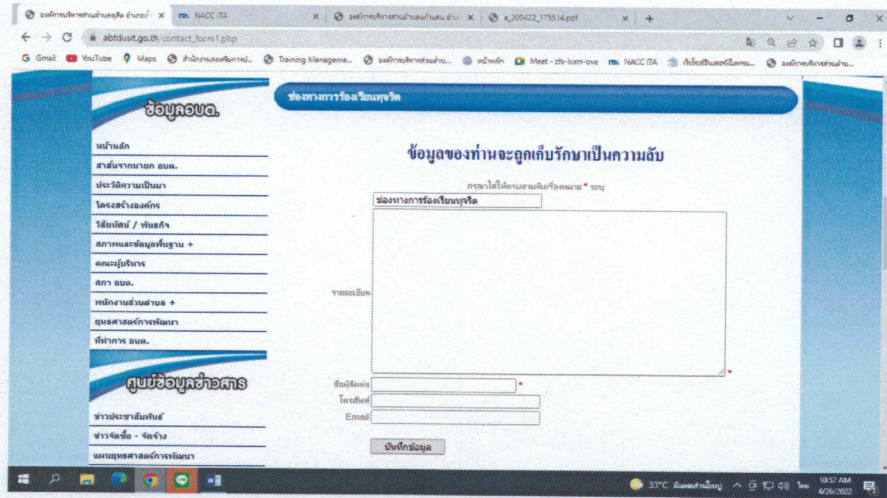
องค์การบริหารส่วนตำบลดุสิต อำเภอ ×
NACC ITA ×
องค์การบริหารส่วนตำบลดุสิต อำเ ×
e_200422_175514.pdf ×
abtdusit.go.th/contact_form1.php
Gmail YouTube Maps สำนักงานส่งเสริมการปก... Training Manageme... องค์การบริหารส่วนต... หน้าหลัก Meet - zfs-kxm-ove NACC ITA เว็บไซต์บริษัทและปรึกษาม... องค์การบริหารส่วนต...

ข้อมูลอบต.
หน้าหลัก
สาส์นจากนายก อบต.
ประวัติความเป็นมา
โครงสร้างองค์กร
วิสัยทัศน์ / พันธกิจ
สภาพและข้อมูลพื้นฐาน +
คณะผู้บริหาร
สภา อบต.
หน่วยงานส่วนตำบล +
ยุทธศาสตร์การพัฒนา
ที่ทำการ อบต.

ศูนย์ข้อมูลข่าวสาร
ข่าวประชาสัมพันธ์
ข่าวจัดซื้อ - จัดจ้าง
แผนยุทธศาสตร์การพัฒนา

ช่องทางการร้องเรียนทุจริต

ข้อมูลของท่านจะถูกเก็บรักษาเป็นความลับ

กรุณาใส่ให้ครบตามเครื่องหมาย * ระบุ
ช่องทางการร้องเรียนทุจริต
รายละเอียด *
ชื่อผู้ติดต่อ *
โทรศัพท์
Email
บันทึกข้อมูล

33°C มีแดดส่วนใหญ่ 10:57 AM 4/26/2022